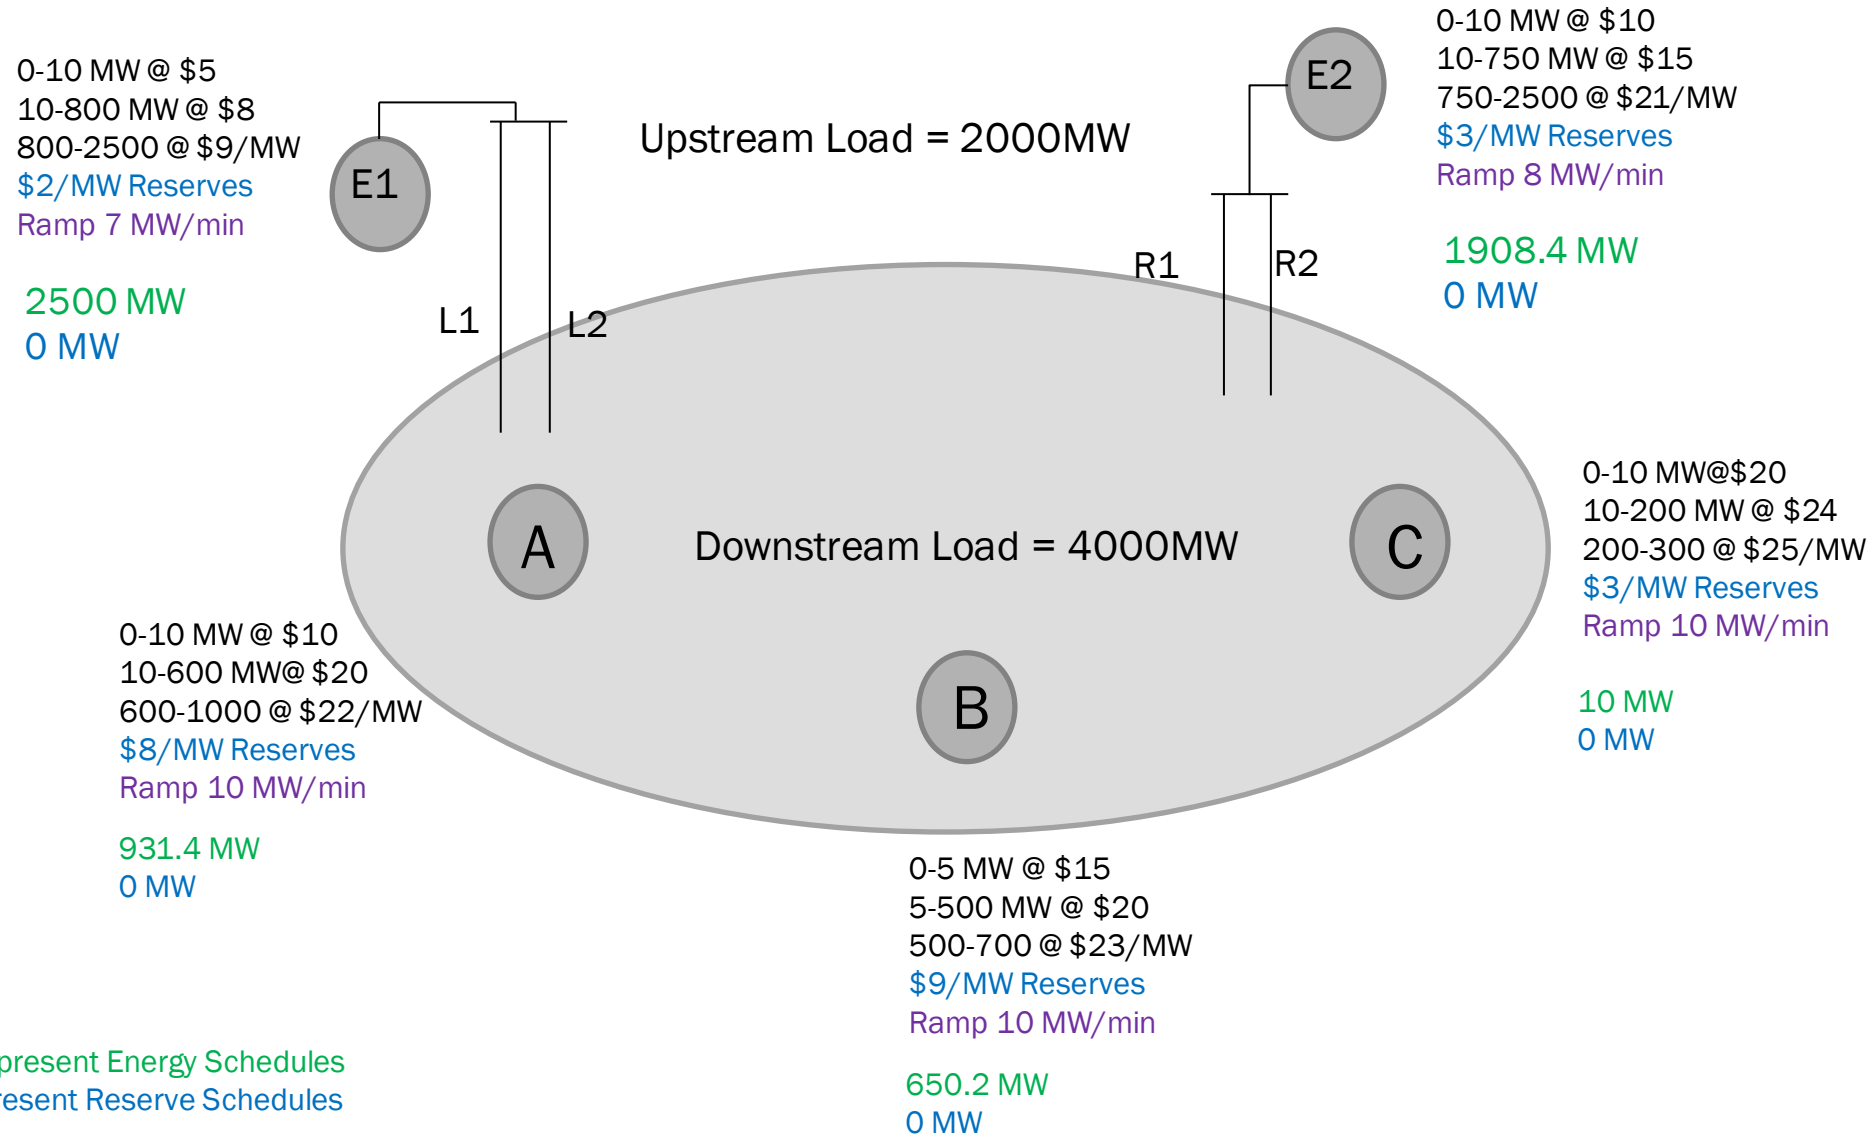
0-10 MW @ $5
10-800 MW @ $8
800-2500 @ $9/MW
$2/MW Reserves
Ramp 7 MW/min

2500 MW
0 MW

E1

L1

L2

Upstream Load = 2000MW

E2

0-10 MW @ $10
10-750 MW @ $15
750-2500 @ $21/MW
$3/MW Reserves
Ramp 8 MW/min

1908.4 MW
0 MW

R1

R2

A

Downstream Load = 4000MW

C

0-10 MW@$20
10-200 MW @ $24
200-300 @ $25/MW
$3/MW Reserves
Ramp 10 MW/min

10 MW
0 MW

0-10 MW @ $10
10-600 MW@ $20
600-1000 @ $22/MW
$8/MW Reserves
Ramp 10 MW/min

931.4 MW
0 MW

B

0-5 MW @ $15
5-500 MW @ $20
500-700 @ $23/MW
$9/MW Reserves
Ramp 10 MW/min

650.2 MW
0 MW

present Energy Schedules
resent Reserve Schedules